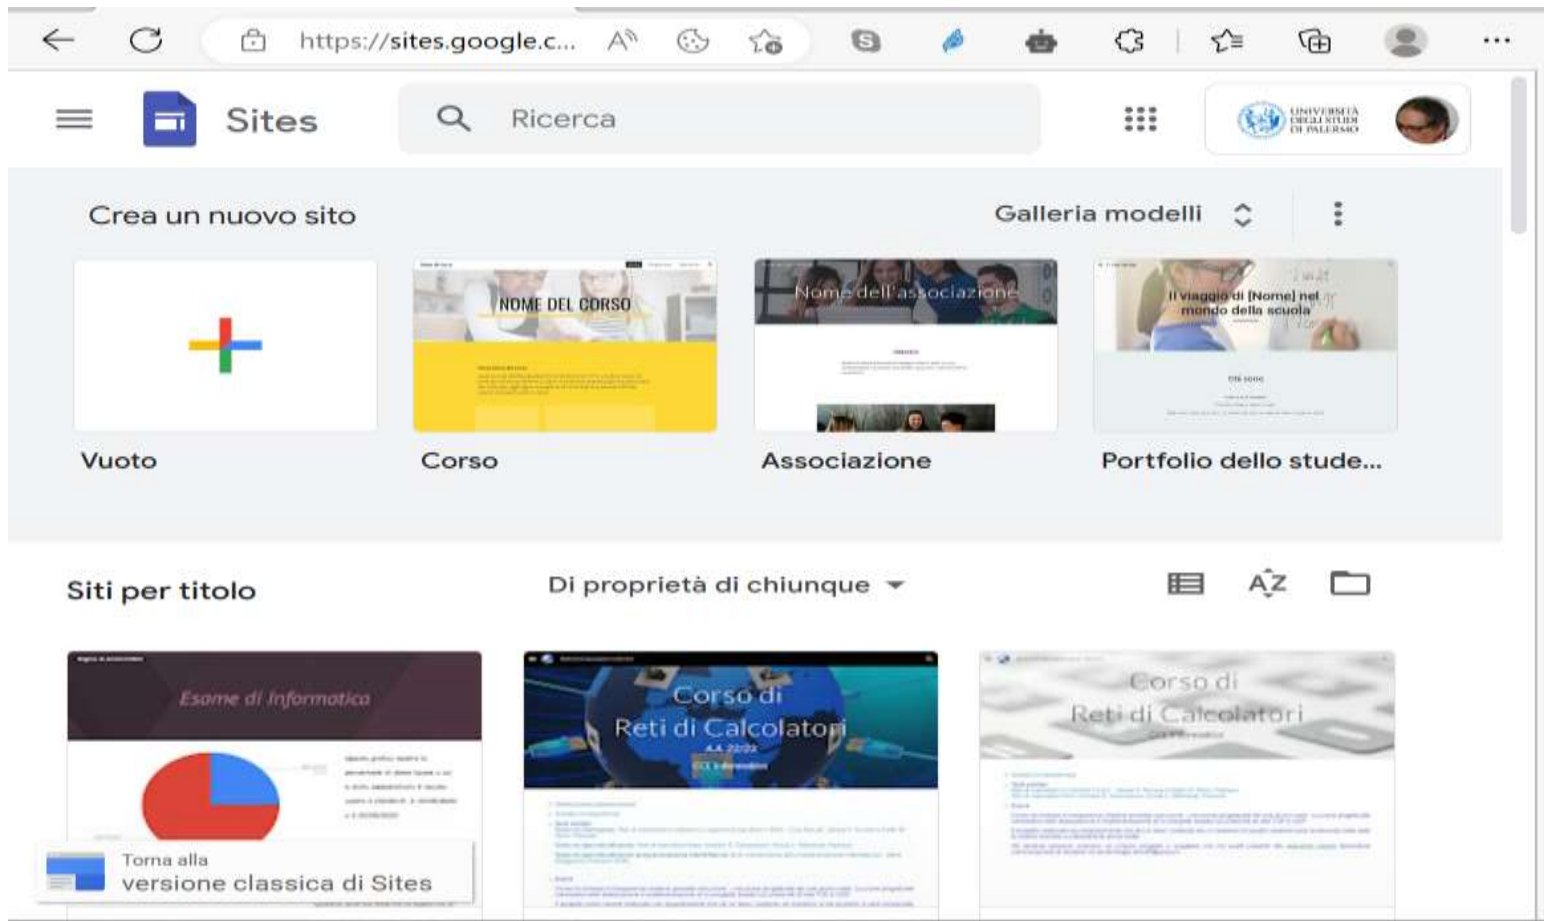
https://sites.google.c...

Sites

Ricerca

UNIVERSITÀ DEGLI STUDI DI PALERMO

Crea un nuovo sito

Galleria modelli

NOME DEL CORSO

Nome dell'associazione

Il viaggio di [Nome] nel mondo della scuola

Vuoto

Corso

Associazione

Portfolio dello stude...

Siti per titolo

Di proprietà di chiunque

Esame di Informatica

Corso di Reti di Calcolatori

A.A. 22/23

Corso di Reti di Calcolatori

Torna alla versione classica di Sites